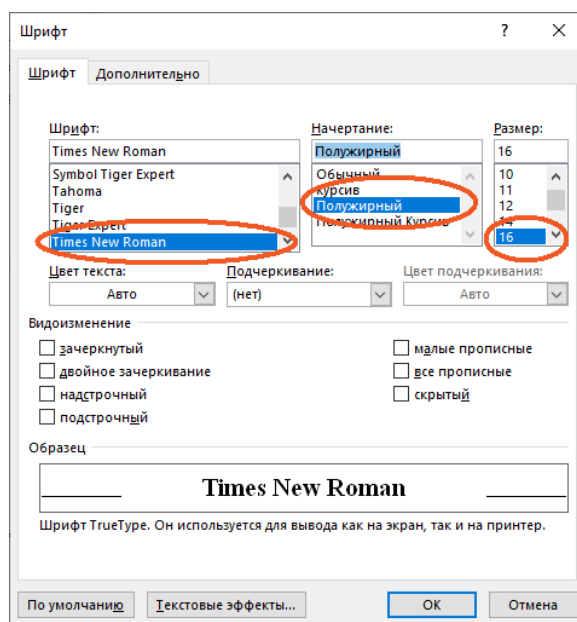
Шрифт ? ×

Шрифт | Дополнительно

Шрифт:
Times New Roman
Symbol Tiger Expert
Tahoma
Tiger
Tiger Expert
Times New Roman

Начертание:
Полужирный
Обычный
Курсив
Полужирный
Полужирный Курсив

Размер:
16
10
11
12
14
16

Цвет текста:
Авто

Подчеркивание:
(нет)

Цвет подчеркивания:
Авто

Видоизменение
зачеркнутый
двойное зачеркивание
надстрочный
подстрочный
малые прописные
все прописные
скрытый

Образец
Times New Roman

Шрифт TrueType. Он используется для вывода как на экран, так и на принтер.

По умолчанию | Текстовые эффекты... | ОК | Отмена